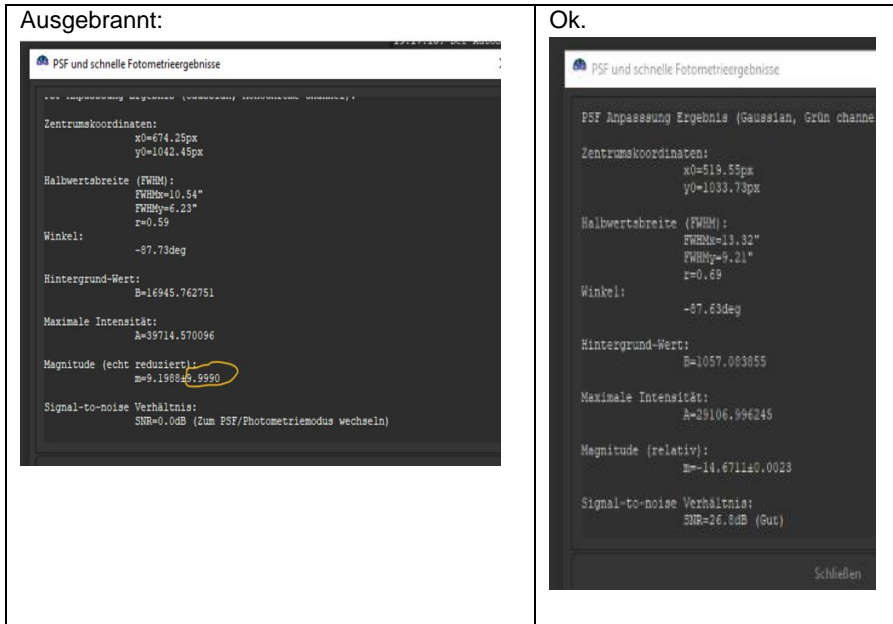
| Ausgebrannt: | Ok. |
|---|---|
| PSF und schnelle Fotometrieergebnisse<br><br>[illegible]<br><br>Zentrumskoordinaten:<br>x0=674.25px<br>y0=1042.45px<br><br>Halbwertsbreite (FWHM):<br>FWHMx=10.54"<br>FWHMy=6.23"<br>r=0.59<br>Winkel:<br>-87.73deg<br><br>Hintergrund-Wert:<br>B=16945.762751<br><br>Maximale Intensität:<br>A=39714.570096<br><br>Magnitude (echt reduziert):<br>m=9.1988±9.9990<br><br>Signal-to-noise Verhältnis:<br>SNR=0.0dB (Zum PSF/Photometriemodus wechseln) | PSF und schnelle Fotometrieergebnisse<br><br>PSF Anpassung Ergebnis (Gaussian, Grün channe<br><br>Zentrumskoordinaten:<br>x0=519.55px<br>y0=1033.73px<br><br>Halbwertsbreite (FWHM):<br>FWHMx=13.32"<br>FWHMy=9.21"<br>r=0.69<br>Winkel:<br>-87.63deg<br><br>Hintergrund-Wert:<br>B=1057.083855<br><br>Maximale Intensität:<br>A=29106.996245<br><br>Magnitude (relativ):<br>m=-14.6711±0.0023<br><br>Signal-to-noise Verhältnis:<br>SNR=26.8dB (Gut)<br><br>Schließen |